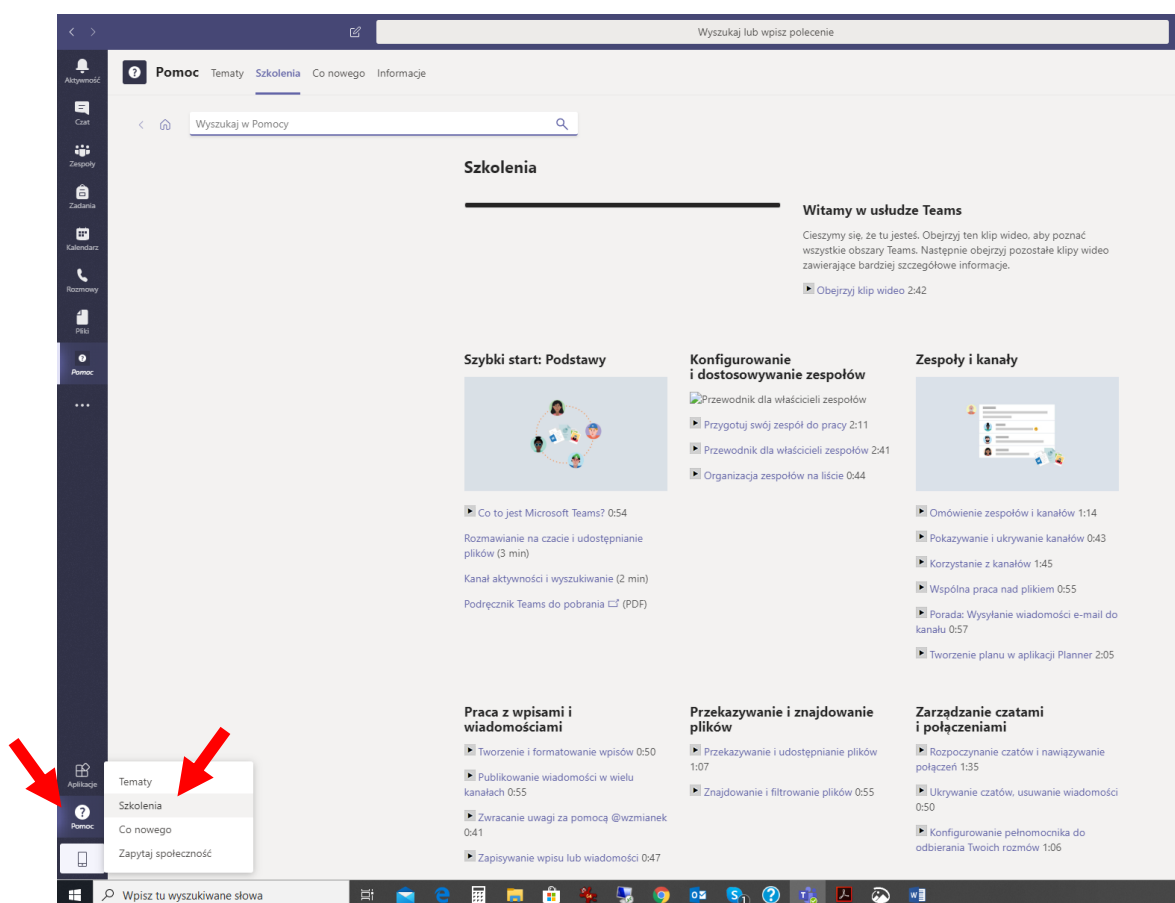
Wyszukaj lub wpisz polecenie

Aktywność
Czat
Zespoły
Zadania
Kalendarz
Rozmowy
Pliki
Pomoc
...

Pomoc Tematy Szkolenia Co nowego Informacje

Wyszukaj w Pomocy

Szkolenia

Witamy w usłudze Teams

Cieszymy się, że tu jesteś. Obejrzyj ten klip wideo, aby poznać wszystkie obszary Teams. Następnie obejrzyj pozostałe klipy wideo zawierające bardziej szczegółowe informacje.

Obejrzyj klip wideo 2:42

Szybki start: Podstawy

Co to jest Microsoft Teams? 0:54

Rozmawianie na czacie i udostępnianie plików (3 min)

Kanał aktywności i wyszukiwanie (2 min)

Podręcznik Teams do pobrania (PDF)

Konfigurowanie i dostosowywanie zespołów

Przewodnik dla właścicieli zespołów

Przygotuj swój zespół do pracy 2:11

Przewodnik dla właścicieli zespołów 2:41

Organizacja zespołów na liście 0:44

Zespoły i kanały

Omówienie zespołów i kanałów 1:14

Pokazywanie i ukrywanie kanałów 0:43

Korzystanie z kanałów 1:45

Wspólna praca nad plikiem 0:55

Porada: Wysyłanie wiadomości e-mail do kanału 0:57

Tworzenie planu w aplikacji Planner 2:05

Praca z wpisami i wiadomościami

Tworzenie i formatowanie wpisów 0:50

Publikowanie wiadomości w wielu kanałach 0:55

Zwracanie uwagi za pomocą @wzmianek 0:41

Zapisywanie wpisu lub wiadomości 0:47

Przekazywanie i znajdowanie plików

Przekazywanie i udostępnianie plików 1:07

Znajdowanie i filtrowanie plików 0:55

Zarządzanie czatami i połączeniami

Rozpoczynanie czatów i nawiązywanie połączeń 1:35

Ukrywanie czatów, usuwanie wiadomości 0:50

Konfigurowanie pełnomocnika do odbierania Twoich rozmów 1:06

Aplikacje
Pomoc

Tematy
Szkolenia
Co nowego
Zapytaj społeczność

Wpisz tu wyszukiwane słowa